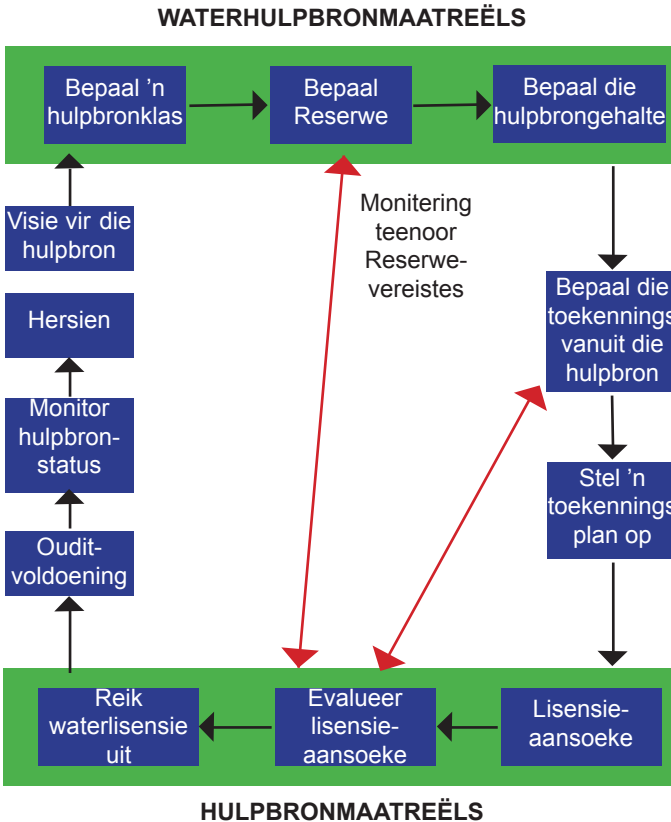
WATERHULPBRONMAATREËLS

Bepaal 'n hulpbronklas

Bepaal Reserwe

Bepaal die hulpbrongehalte

Visie vir die hulpbron

Monitering teenoor Reserwe-vereistes

Hersien

Bepaal die toekennings vanuit die hulpbron

Monitor hulpbron-status

Stel 'n toekennings plan op

Oudit-voldoening

Reik waterlisensie uit

Evalueer lisensie-aansoeke

Lisensie-aansoeke

HULPBRONMAATREËLS